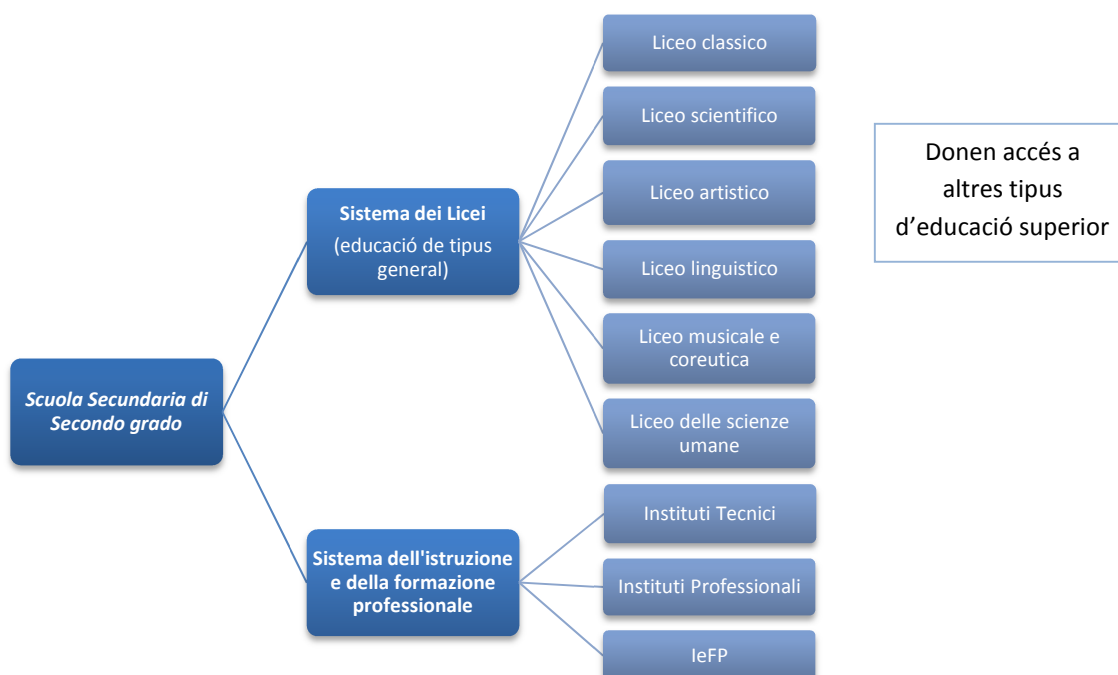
Scuola Secundaria di Secondo grado

Sistema dei Licei
(educació de tipus general)

Liceo classico

Liceo scientifico

Liceo artistico

Liceo linguistico

Liceo musicale e coreutica

Liceo delle scienze umane

Donen accés a altres tipus d'educació superior

Sistema dell'istruzione e della formazione professionale

Instituti Tecnici

Instituti Professionali

IeFP